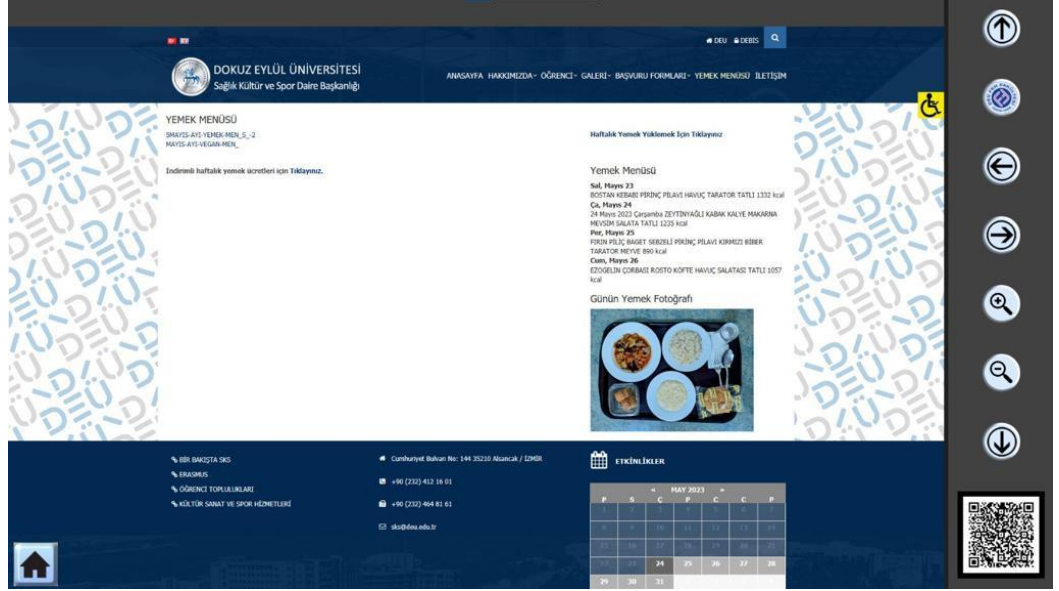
DEU DEBIS

DOKUZ EYLÜL ÜNİVERSİTESİ
Sağlık Kültür ve Spor Daire Başkanlığı

ANASAYFA HAKKIMIZDA ÖĞRENCİ GALERİ BAŞVURU FORMLARI YEMEK MENÜSÜ İLETİŞİM

YEMEK MENÜSÜ

5MAYIS-AYI-YEMEK-MEN_S_-2
MAYIS-AYI-VEGAN-MEN_

İndirimli haftalık yemek ücretleri için Tıklayınız.

Haftalık Yemek Yüklemek İçin Tıklayınız

Yemek Menüsü

Sal, Mayıs 23
BOSTAN KEBABI PİRİNÇ PİLAVI HAVUÇ TARATOR TATLI 1332 kcal
Ça, Mayıs 24
24 Mayıs 2023 Çarşamba ZEYTİNYAĞLI KABAK KALYE MAKARNA MEVSİM SALATA TATLI 1235 kcal
Per, Mayıs 25
FIRIN PİLİÇ BAGET SEBZELİ PİRİNÇ PİLAVI KIRMIZI BİBER TARATOR MEYVE 890 kcal
Cum, Mayıs 26
EZOGELİN ÇORBASI ROSTO KÖFTE HAVUÇ SALATASI TATLI 1057 kcal

Günün Yemek Fotoğrafı

BİR BAKIŞTA SKS
ERASMUS
ÖĞRENCİ TOPLULUKLARI
KÜLTÜR SANAT VE SPOR HİZMETLERİ

Cumhuriyet Bulvarı No: 144 35210 Alsancak / İZMİR
+90 (232) 412 16 01
+90 (232) 464 81 61
sks@deu.edu.tr

ETKİNLİKLER

| « | | | MAY 2023 | | | » |
|---|---|---|---|---|---|---|
| P | S | Ç | P | C | C | P |
| 1 | 2 | 3 | 4 | 5 | 6 | 7 |
| 8 | 9 | 10 | 11 | 12 | 13 | 14 |
| 15 | 16 | 17 | 18 | 19 | 20 | 21 |
| 22 | 23 | 24 | 25 | 26 | 27 | 28 |
| 29 | 30 | 31 | | | | |